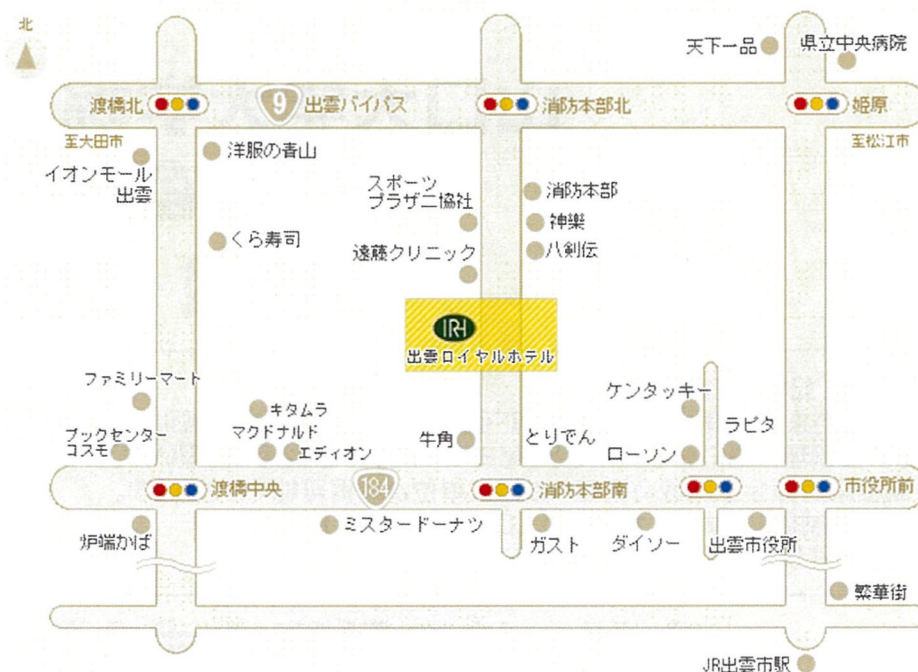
北

天下一品
県立中央病院
渡橋北
9 出雲バイパス
消防本部北
姫原
至大田市
至松江市
イオンモール出雲
洋服の青山
スポーツプラザ二協社
消防本部
神楽
八剣伝
くら寿司
遠藤クリニック
IRH
出雲ロイヤルホテル
ファミリーマート
ケンタッキー
キタムラ
マクドナルド
ラピタ
ブックセンターコスモ
エディオン
牛角
とりでん
ローソン
渡橋中央
184
消防本部南
市役所前
炉端かば
ミスタードーナツ
ガスト
ダイソー
出雲市役所
繁華街
JR出雲市駅